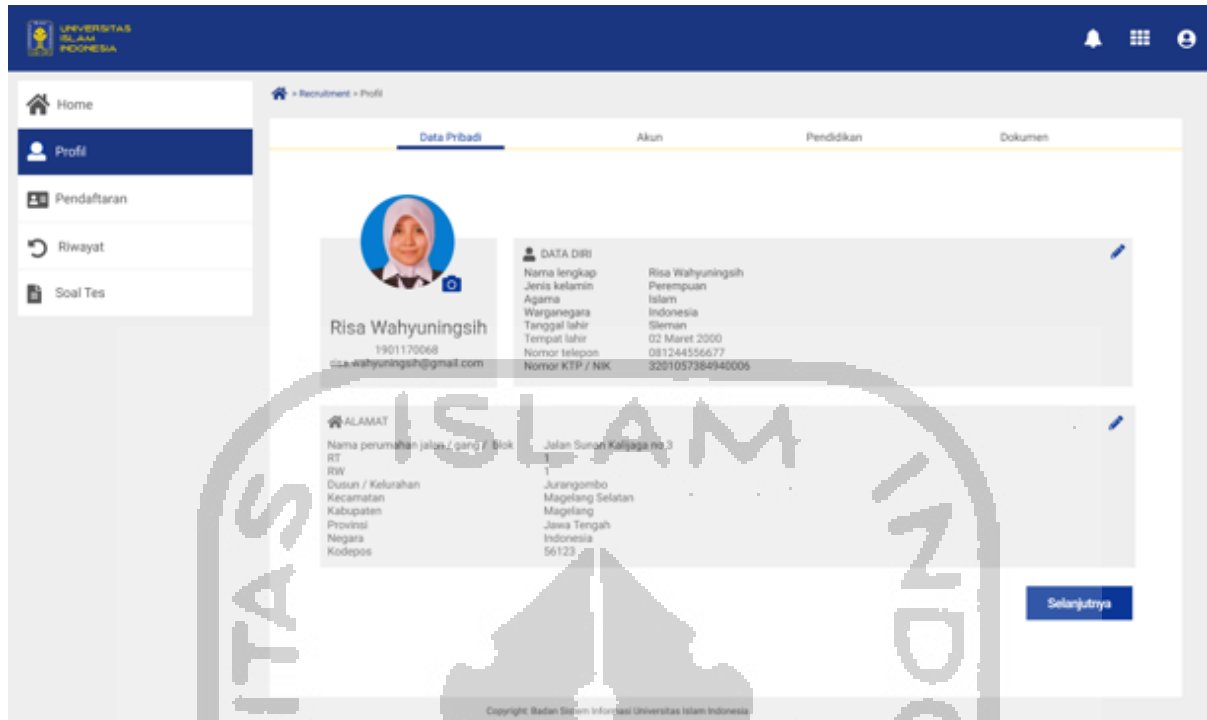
UNIVERSITAS ISLAM INDONESIA

Home
Profil
Pendaftaran
Riwayat
Soal Tes

> Recruitment > Profil

Data Pribadi
Akun
Pendidikan
Dokumen

Risa Wahyuningsih
1901170068
risa.wahyuningsih@gmail.com

DATA DIRI

| | |
|---|---|
| Nama lengkap | Risa Wahyuningsih |
| Jenis kelamin | Perempuan |
| Agama | Islam |
| Warganegara | Indonesia |
| Tenggal lahir | Sleman |
| Tempat lahir | 02 Maret 2000 |
| Nomor telepon | 081244556677 |
| Nomor KTP / NIK | 3201057384940006 |

ALAMAT

| | |
|---|---|
| Nama perumahan jalan / gang / Blok | Jalan Sunan Kalijaga no 3 |
| RT | 1 |
| RW | 1 |
| Dusun / Kelurahan | Jurangombo |
| Kecamatan | Magelang Selatan |
| Kabupaten | Magelang |
| Provinsi | Jawa Tengah |
| Negara | Indonesia |
| Kodepos | 56123 |

Selanjutnya

ISLAM

Copyright Badan Sistem Informasi Universitas Islam Indonesia